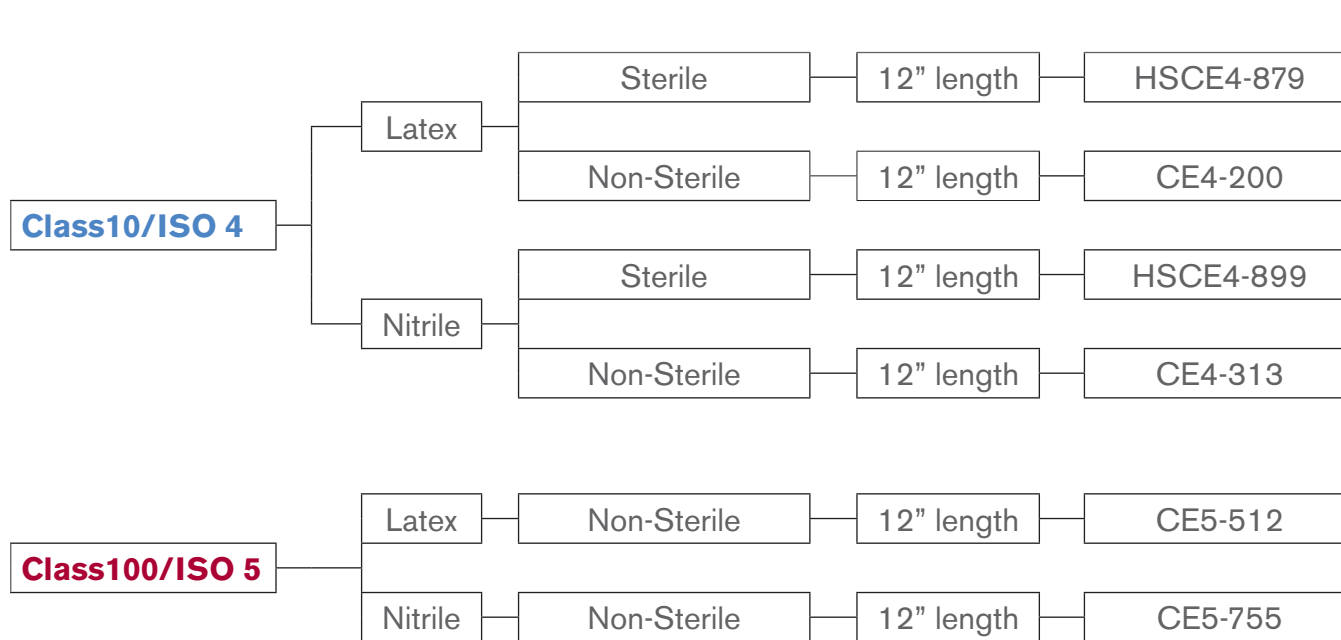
Class10/ISO 4

Latex

Sterile

12” length

HSCE4-879

Non-Sterile

12” length

CE4-200

Nitrile

Sterile

12” length

HSCE4-899

Non-Sterile

12” length

CE4-313

Class100/ISO 5

Latex

Non-Sterile

12” length

CE5-512

Nitrile

Non-Sterile

12” length

CE5-755